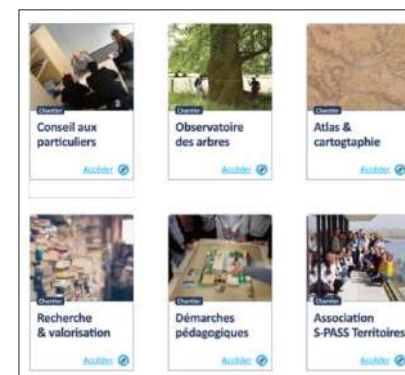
Chantier
Conseil aux particuliers
Accéder

Chantier
Observatoire des arbres
Accéder

Chantier
Atlas & cartogtaphie
Accéder

Chantier
Recherche & valorisation
Accéder

Chantier
Démarches pédagogiques
Accéder

Chantier
Association S-PASS Territoires
Accéder